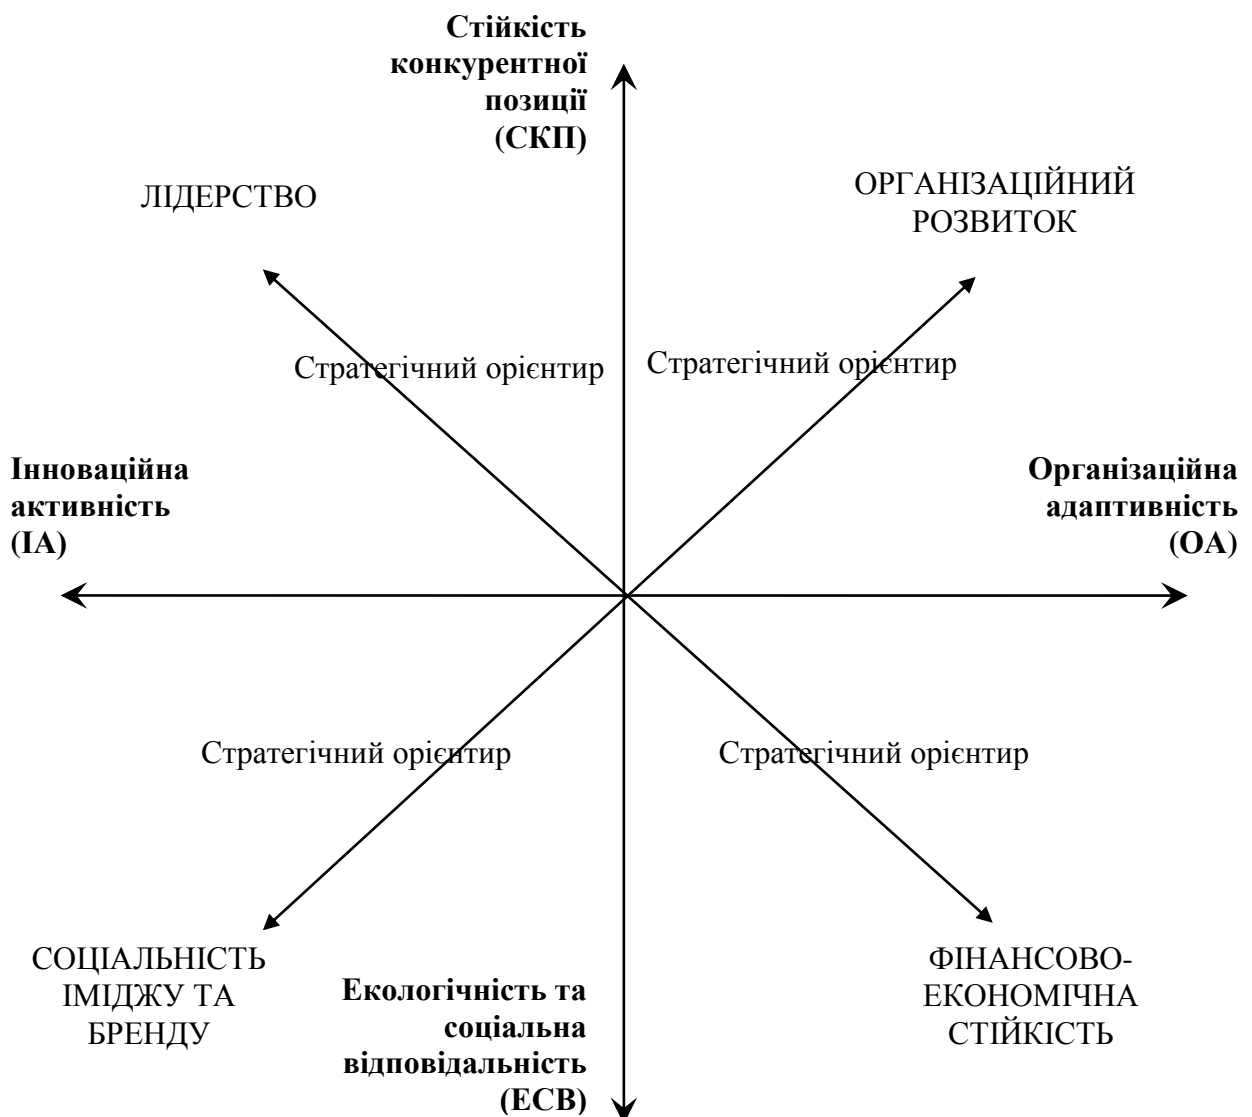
**Стійкість конкурентної позиції (СКП)**

ЛІДЕРСТВО

ОРГАНІЗАЦІЙНИЙ РОЗВИТОК

Стратегічний орієнтир

Стратегічний орієнтир

**Інноваційна активність (ІА)**

**Організаційна адаптивність (ОА)**

Стратегічний орієнтир

Стратегічний орієнтир

СОЦІАЛЬНІСТЬ ІМІДЖУ ТА БРЕНДУ

**Екологічність та соціальна відповідальність (ЕСВ)**

ФІНАНСОВО-ЕКОНОМІЧНА СТІЙКІСТЬ